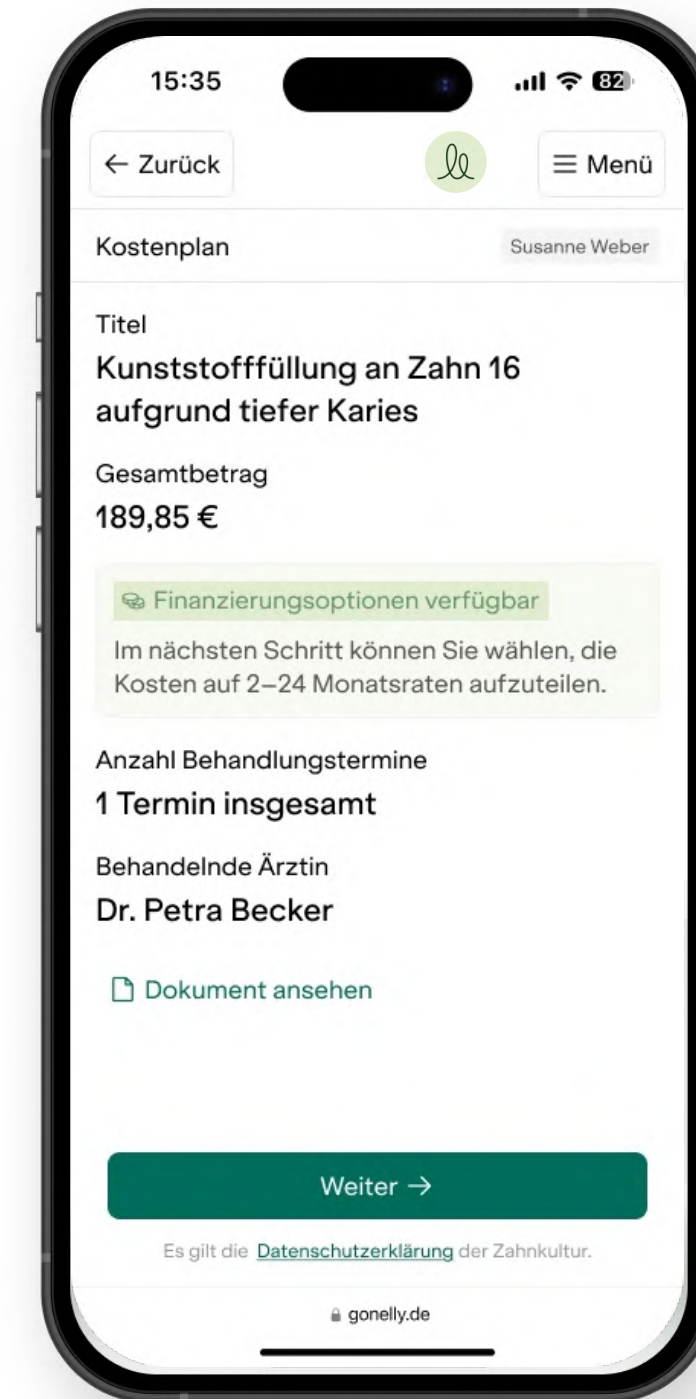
15:35

82

← Zurück

≡ Menü

Kostenplan

Susanne Weber

Titel

Kunststofffüllung an Zahn 16 aufgrund tiefer Karies

Gesamtbetrag

189,85 €

Finanzierungsoptionen verfügbar

Im nächsten Schritt können Sie wählen, die Kosten auf 2–24 Monatsraten aufzuteilen.

Anzahl Behandlungstermine

1 Termin insgesamt

Behandelnde Ärztin

Dr. Petra Becker

Dokument ansehen

Weiter →

Es gilt die Datenschutzerklärung der Zahnkultur.

gonelly.de